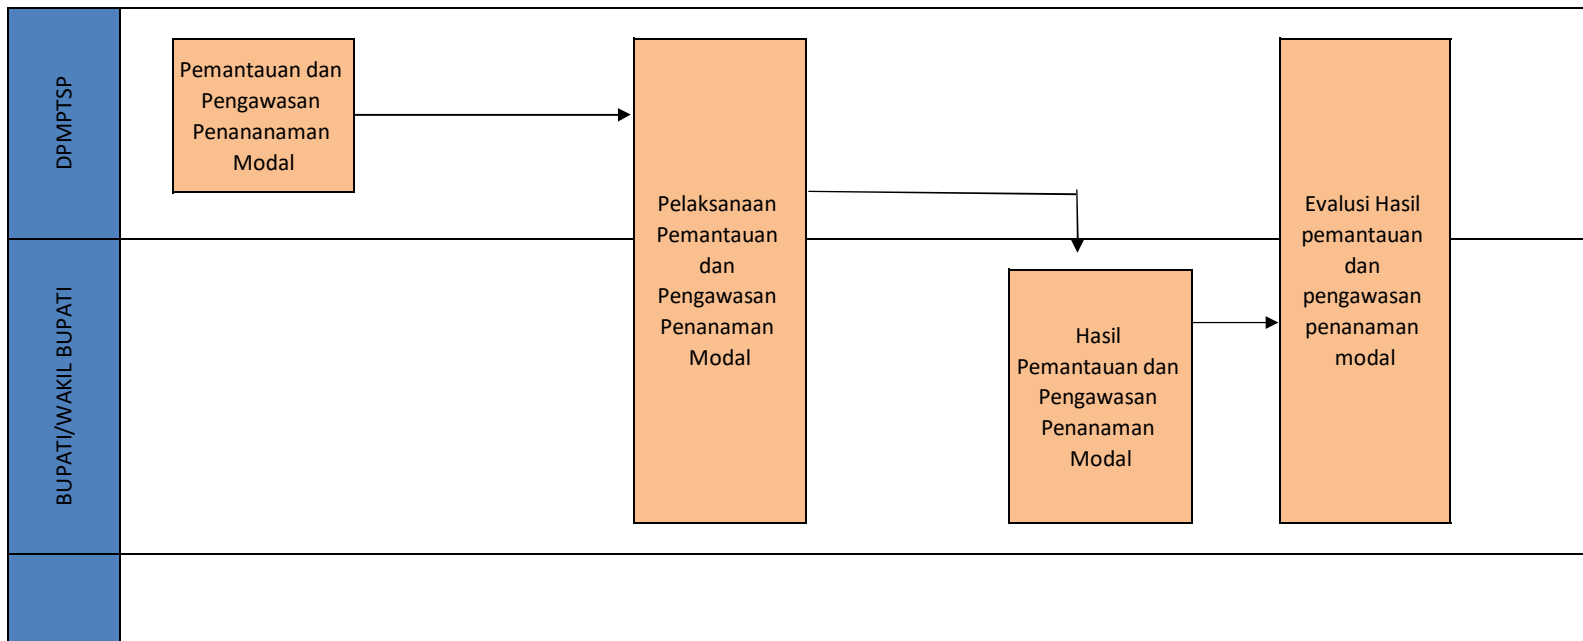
DPMPTSP

BUPATI/WAKIL BUPATI

Pemantauan dan Pengawasan Penananaman Modal

Pelaksanaan Pemantauan dan Pengawasan Penanaman Modal

Hasil Pemantauan dan Pengawasan Penanaman Modal

Evalusi Hasil pemantauan dan pengawasan penanaman modal